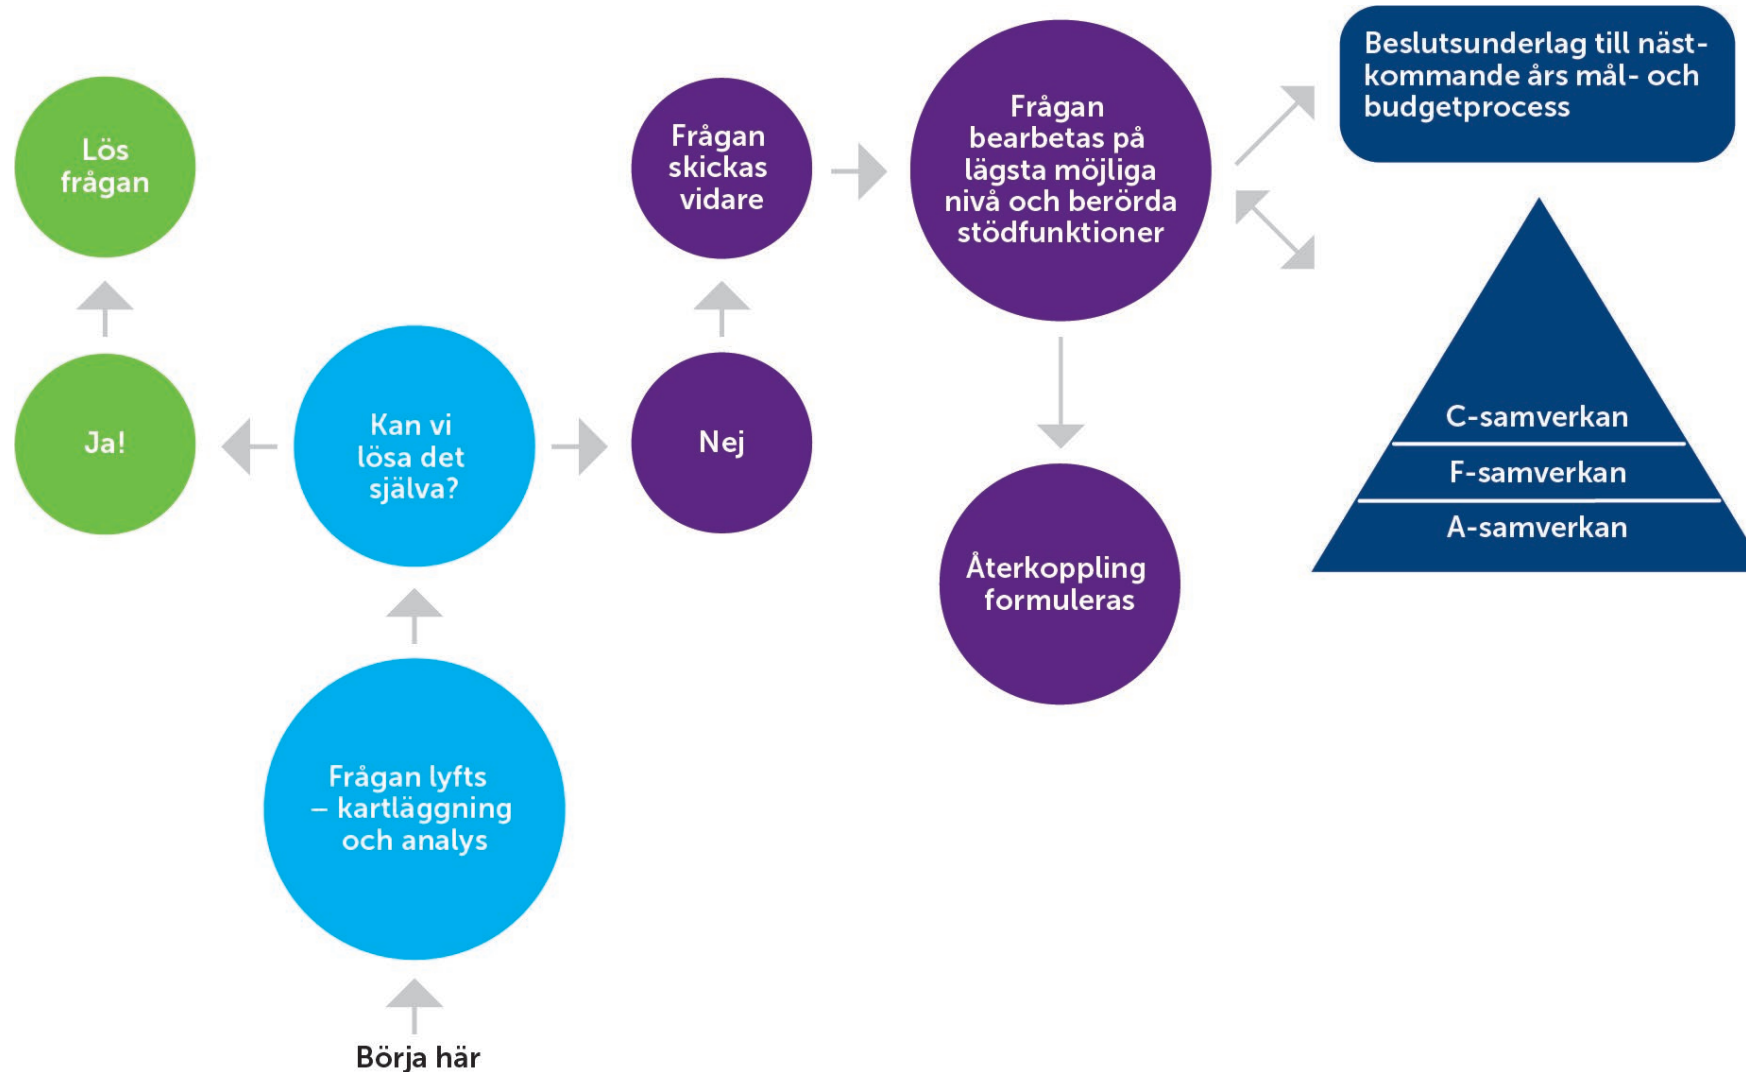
Börja här

Frågan lyfts – kartläggning och analys

Kan vi lösa det själva?

Ja!

Lös frågan

Nej

Frågan skickas vidare

Frågan bearbetas på lägsta möjliga nivå och berörda stödfunktioner

Återkoppling formuleras

Beslutsunderlag till nästkommande års mål- och budgetprocess

C-samverkan

F-samverkan

A-samverkan